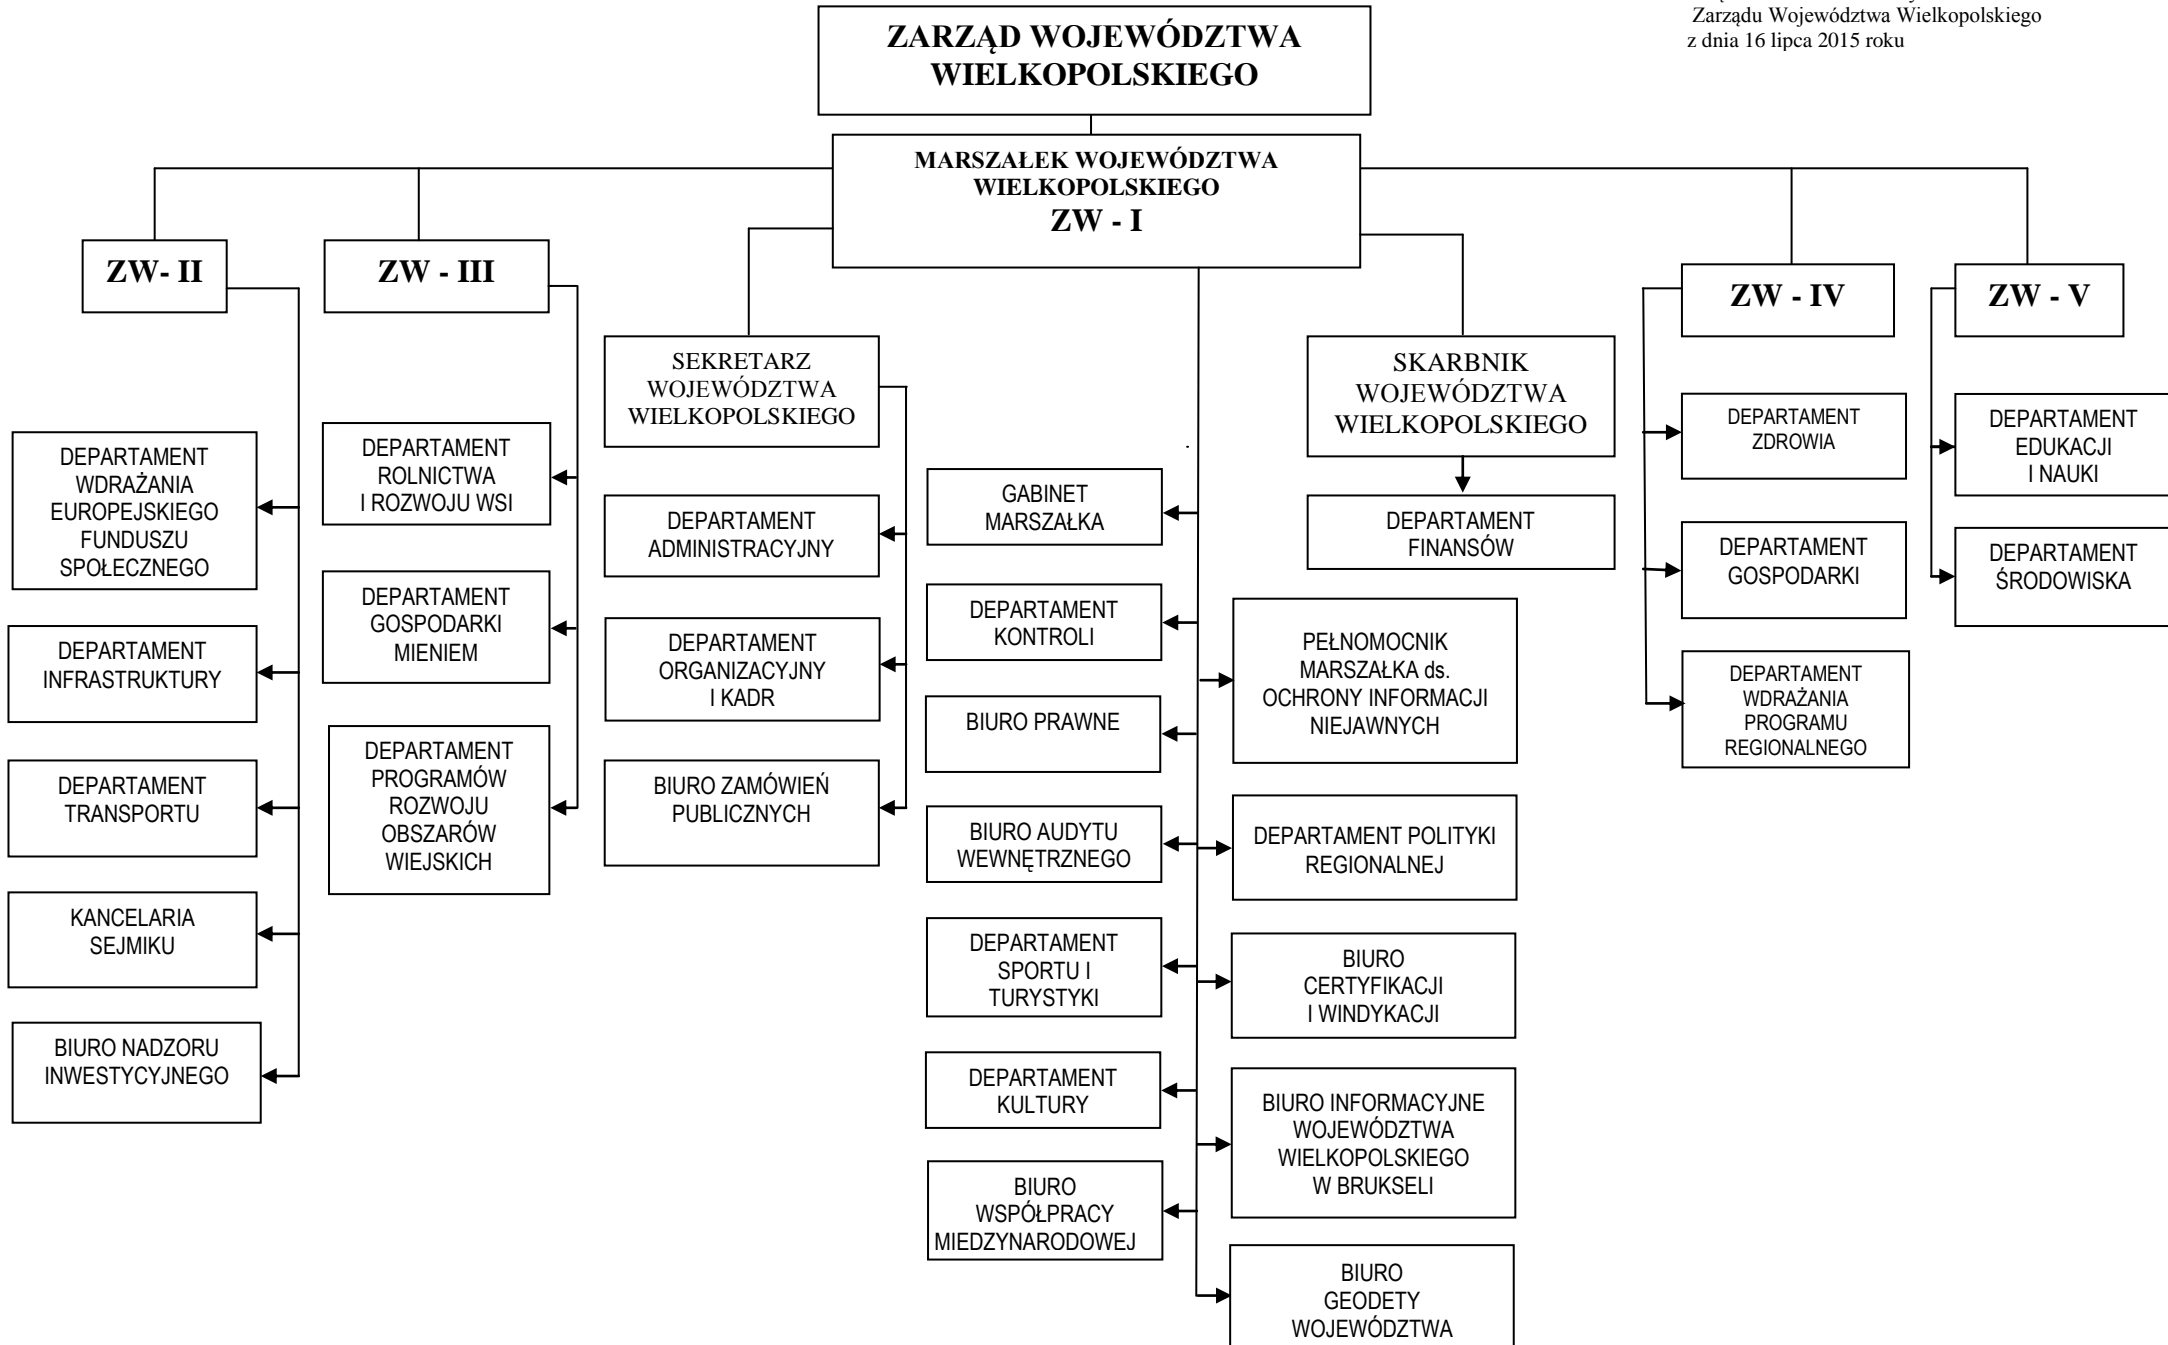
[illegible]
Zarządu Województwa Wielkopolskiego
z dnia 16 lipca 2015 roku

ZARZĄD WOJEWÓDZTWA WIELKOPOLSKIEGO

MARSZAŁEK WOJEWÓDZTWA WIELKOPOLSKIEGO
ZW - I

ZW- II

DEPARTAMENT WDRAŻANIA EUROPEJSKIEGO FUNDUSZU SPOŁECZNEGO

DEPARTAMENT INFRASTRUKTURY

DEPARTAMENT TRANSPORTU

KANCELARIA SEJMIKU

BIURO NADZORU INWESTYCYJNEGO

ZW - III

DEPARTAMENT ROLNICTWA I ROZWOJU WSI

DEPARTAMENT GOSPODARKI MIENIEM

DEPARTAMENT PROGRAMÓW ROZWOJU OBSZARÓW WIEJSKICH

SEKRETARZ WOJEWÓDZTWA WIELKOPOLSKIEGO

DEPARTAMENT ADMINISTRACYJNY

DEPARTAMENT ORGANIZACYJNY I KADR

BIURO ZAMÓWIEŃ PUBLICZNYCH

GABINET MARSZAŁKA

DEPARTAMENT KONTROLI

BIURO PRAWNE

BIURO AUDYTU WEWNĘTRZNEGO

DEPARTAMENT SPORTU I TURYSTYKI

DEPARTAMENT KULTURY

BIURO WSPÓŁPRACY MIEDZYNARODOWEJ

SKARBNIK WOJEWÓDZTWA WIELKOPOLSKIEGO

DEPARTAMENT FINANSÓW

PEŁNOMOCNIK MARSZAŁKA ds. OCHRONY INFORMACJI NIEJAWNYCH

DEPARTAMENT POLITYKI REGIONALNEJ

BIURO CERTYFIKACJI I WINDYKACJI

BIURO INFORMACYJNE WOJEWÓDZTWA WIELKOPOLSKIEGO W BRUKSELI

BIURO GEODETY WOJEWÓDZTWA

ZW - IV

DEPARTAMENT ZDROWIA

DEPARTAMENT GOSPODARKI

DEPARTAMENT WDRAŻANIA PROGRAMU REGIONALNEGO

ZW - V

DEPARTAMENT EDUKACJI I NAUKI

DEPARTAMENT ŚRODOWISKA